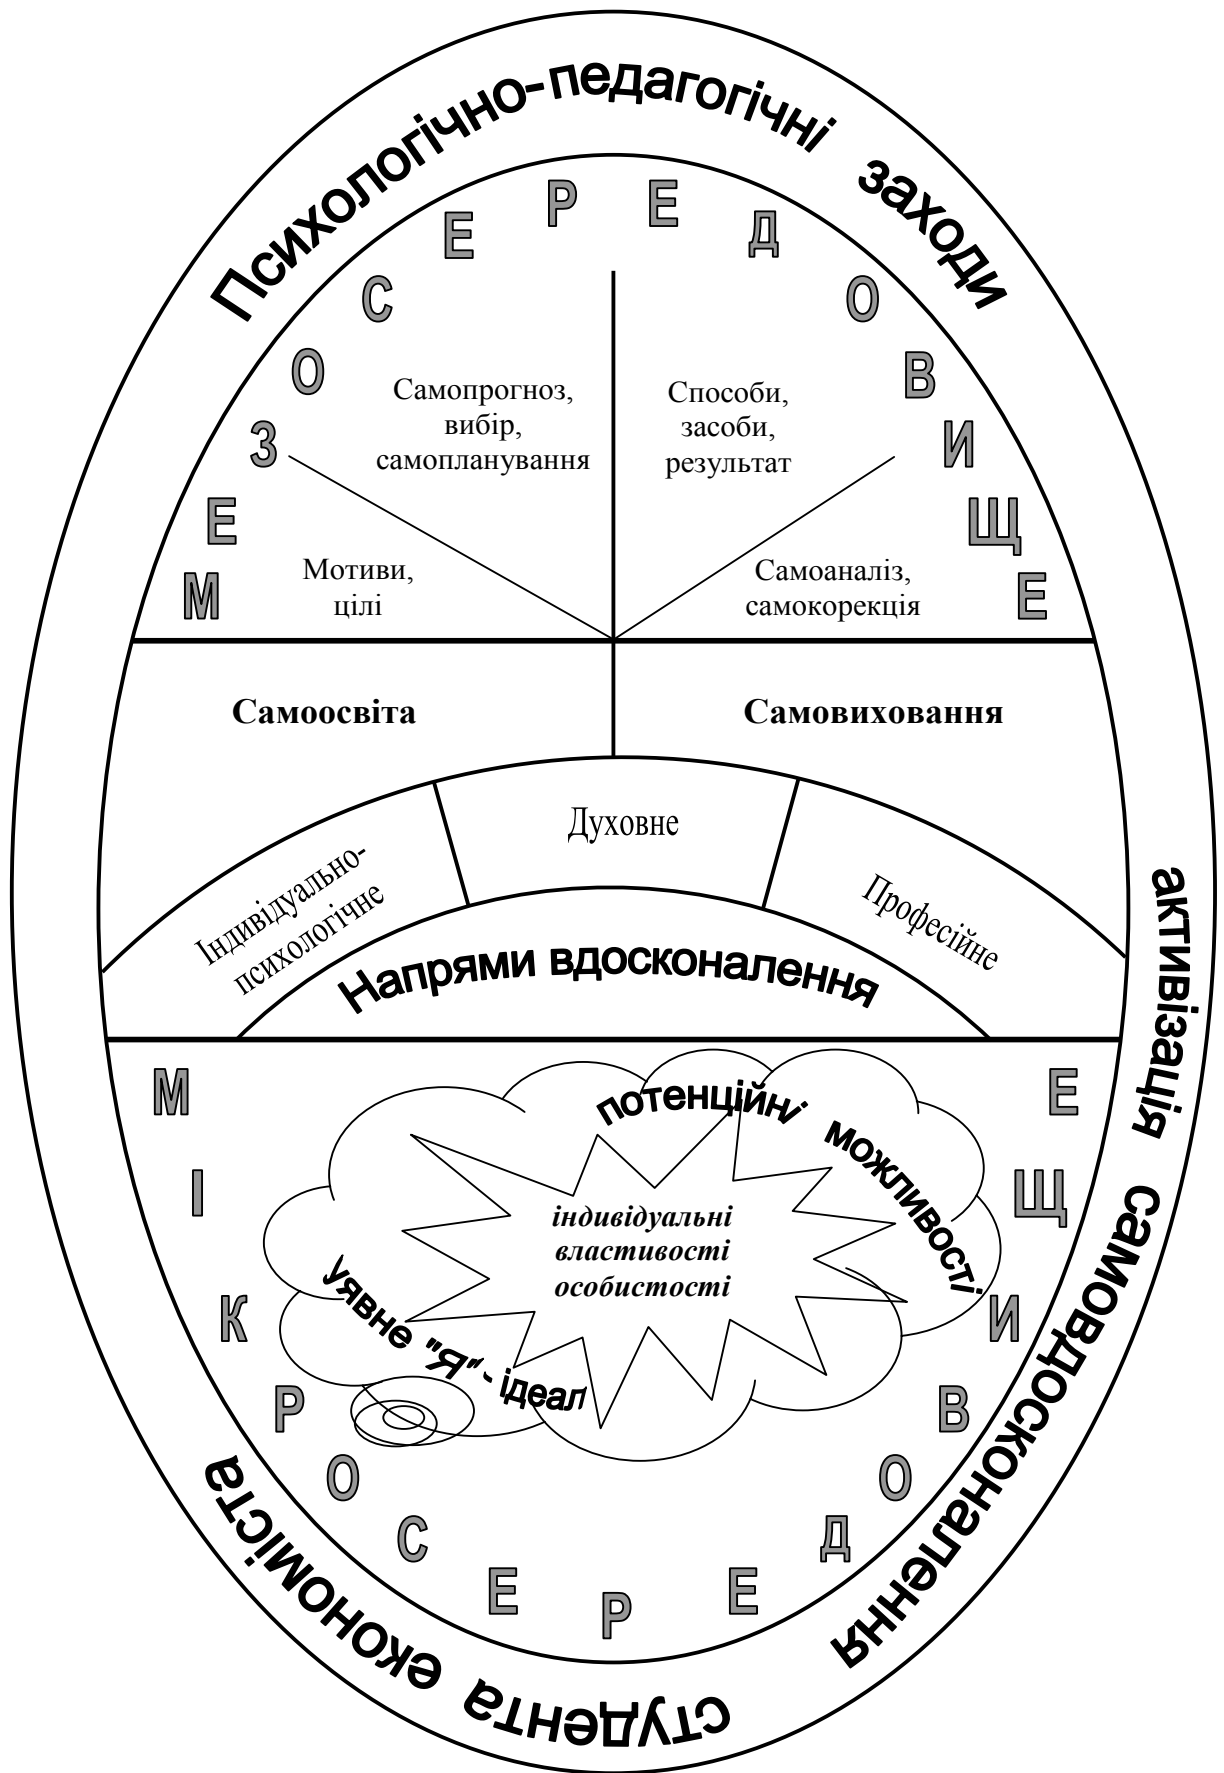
Психологічно-педагогічні заходи

М Е З О С Е Р Е Д О В И Щ Е

Самопрогноз, вибір, самопланування

Способи, засоби, результат

Мотиви, цілі

Самоаналіз, самокорекція

Самоосвіта

Самовиховання

Індивідуально-психологічне

Духовне

Професійне

Напрями вдосконалення

М І К Р О С Е Р Е Д О В И Щ Е

потенційні можливості

індивідуальні властивості особистості

уявне "Я" - ідеал

активізація самовдосконалення студента економіста